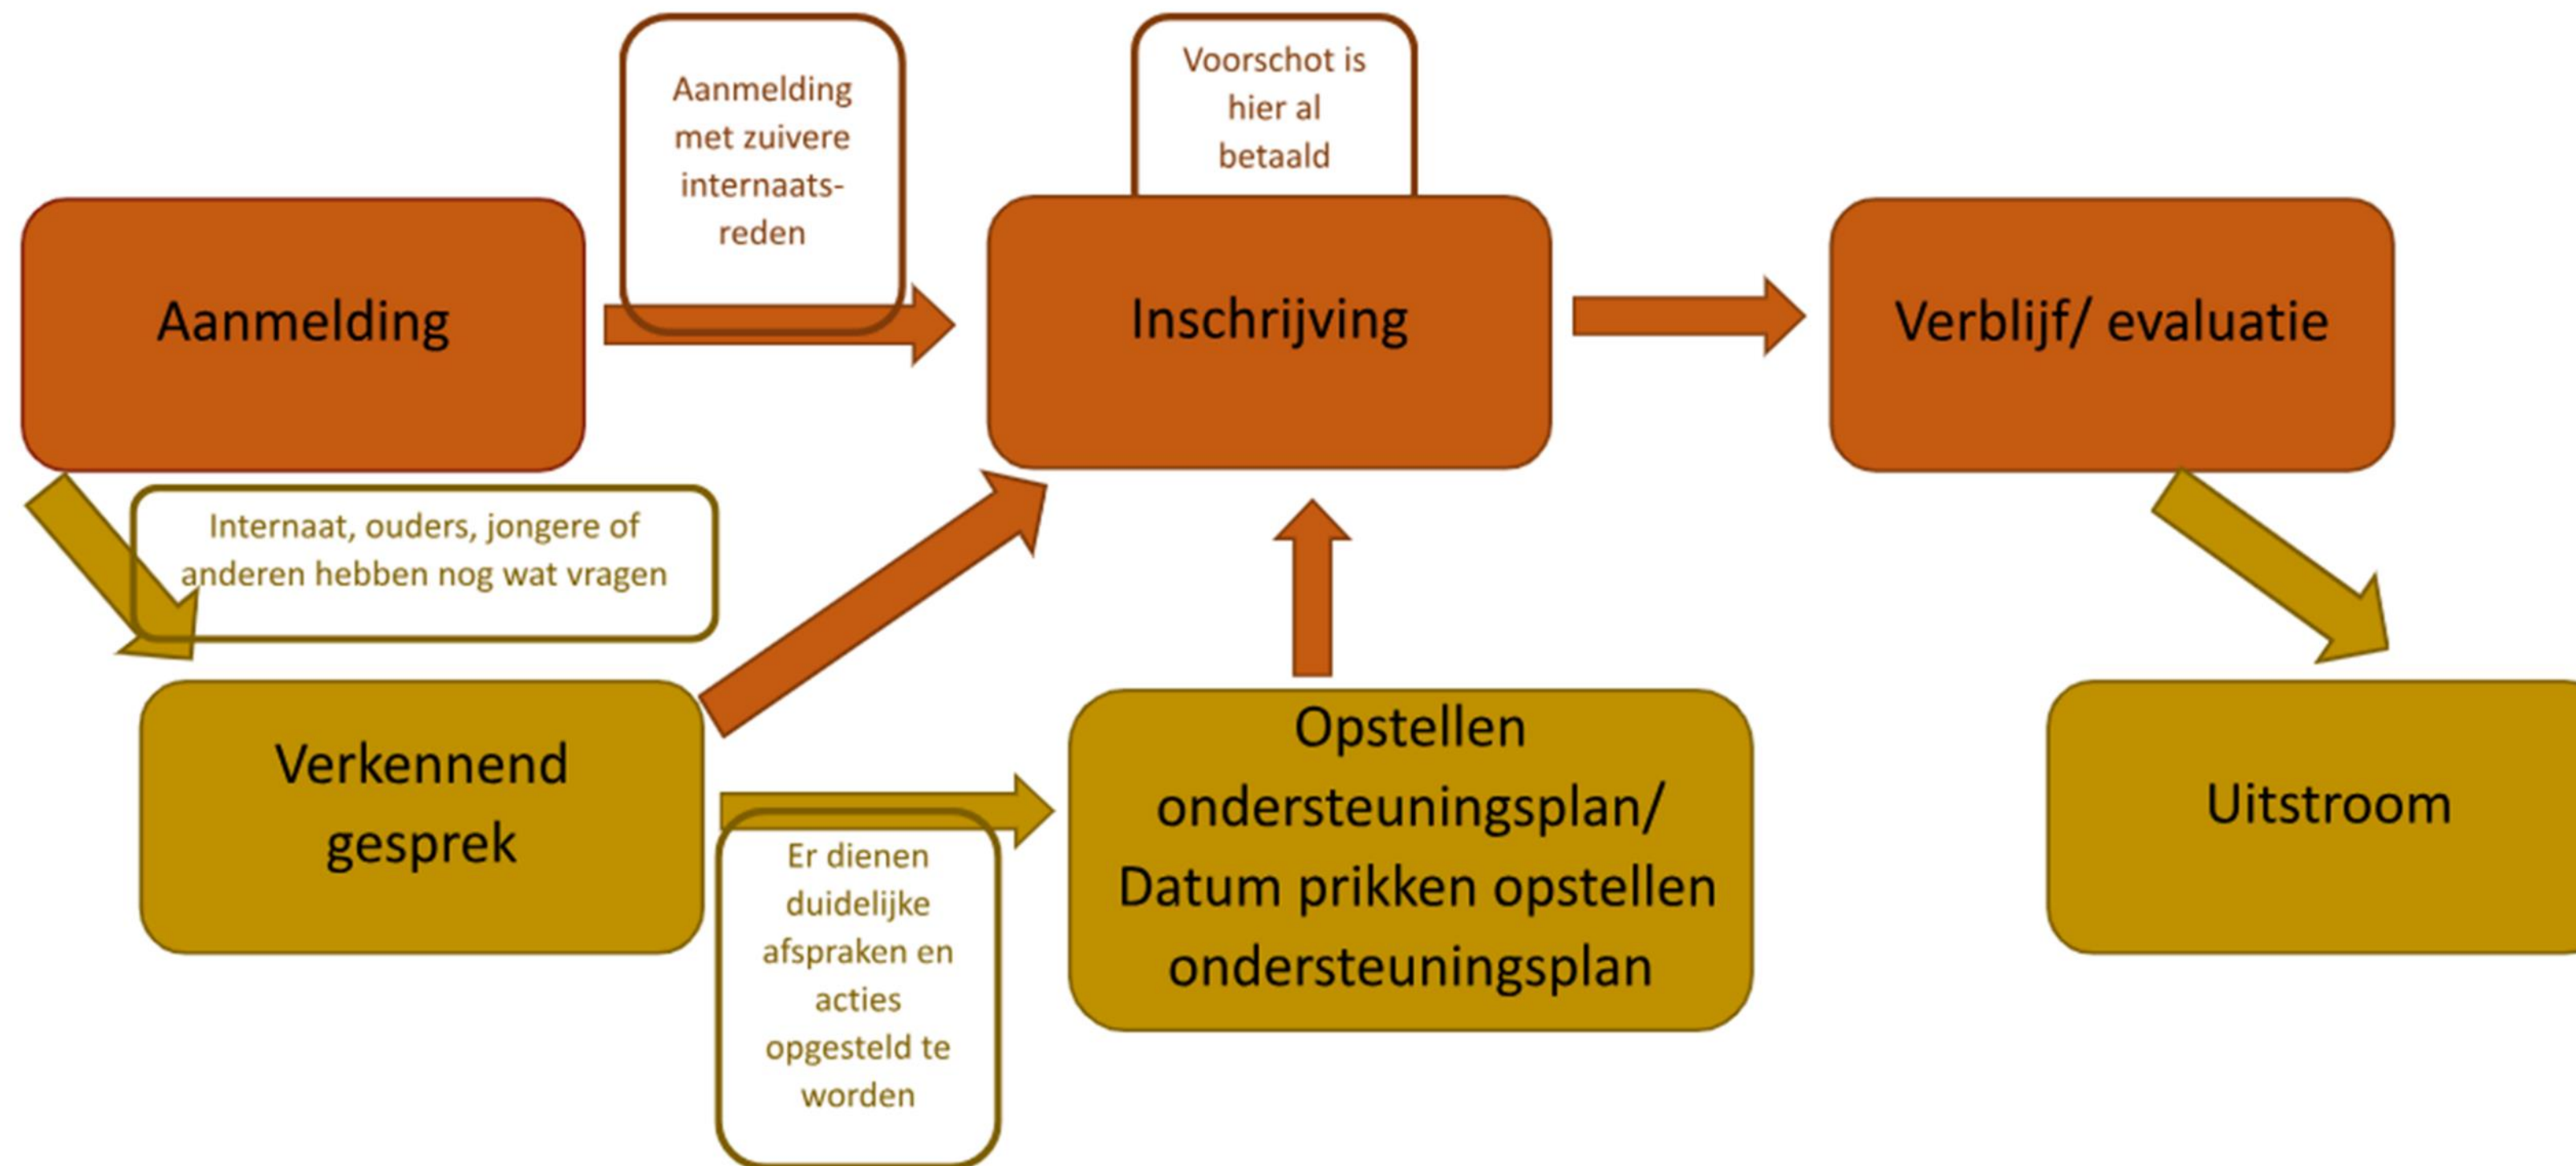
Aanmelding met zuivere internaats-reden

Voorschot is hier al betaald

Aanmelding

Inschrijving

Verblijf/ evaluatie

Internaat, ouders, jongere of anderen hebben nog wat vragen

Verkennend gesprek

Opstellen ondersteuningsplan/ Datum prikken opstellen ondersteuningsplan

Uitstroom

Er dienen duidelijke afspraken en acties opgesteld te worden